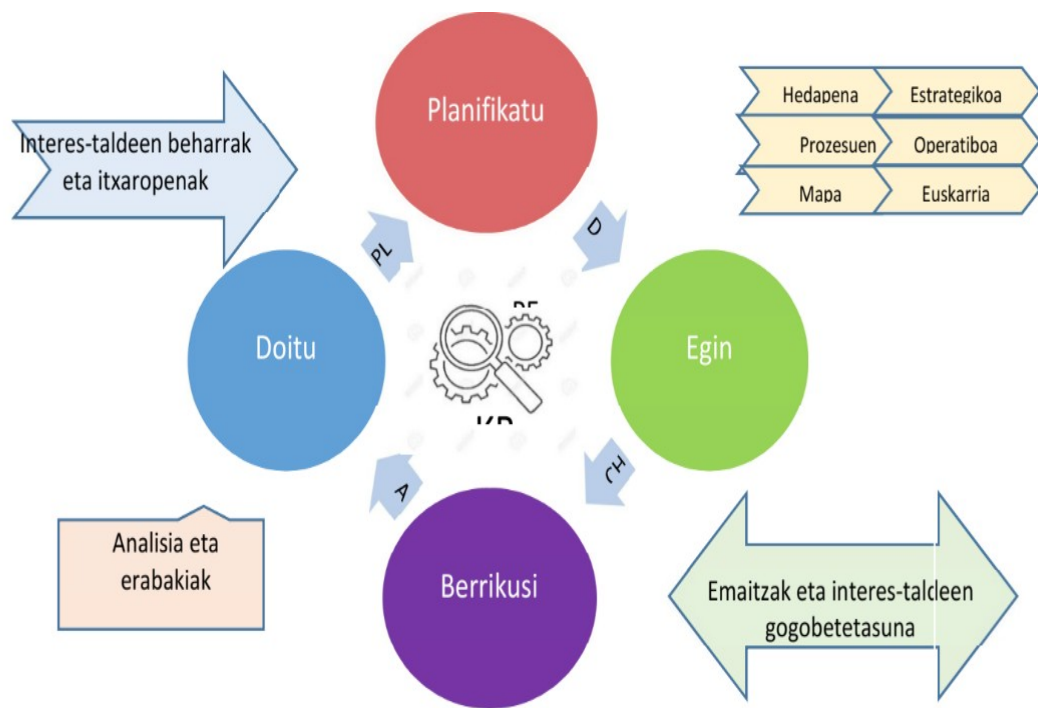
Interes-taldeen beharrak eta itxaropenak

Planifikatu

Hedapena | Estrategikoa
Prozesuen | Operatiboa
Mapa | Euskarria

PL

D

Doitu

Egin

A

CH

Analisia eta erabakiak

Berrikusi

Emaitzak eta interes-taldeen gogobetetasuna